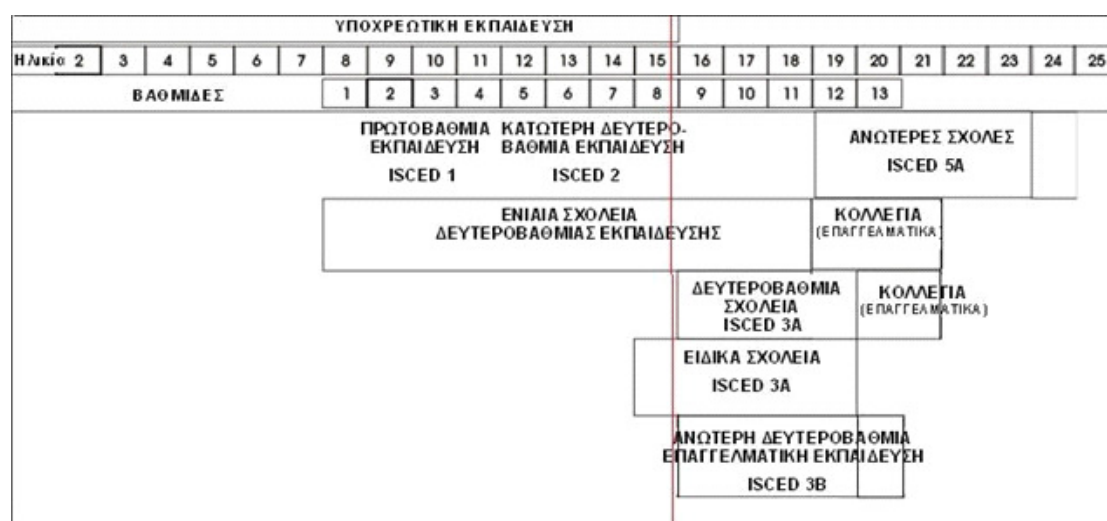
ΥΠΟΧΡΕΩΤΙΚΗ ΕΚΠΑΙΔΕΥΣΗ

| Ηλικία 2 | 3 | 4 | 5 | 6 | 7 | 8 | 9 | 10 | 11 | 12 | 13 | 14 | 15 | 16 | 17 | 18 | 19 | 20 | 21 | 22 | 23 | 24 | 25 |
|---|---|---|---|---|---|---|---|---|---|---|---|---|---|---|---|---|---|---|---|---|---|---|---|
| ΒΑΘΜΙΔΕΣ | | | | | | 1 | 2 | 3 | 4 | 5 | 6 | 7 | 8 | 9 | 10 | 11 | 12 | 13 | | | | | |

ΠΡΩΤΟΒΑΘΜΙΑ ΕΚΠΑΙΔΕΥΣΗ

ISCED 1

ΚΑΤΩΤΕΡΗ ΔΕΥΤΕΡΟΒΑΘΜΙΑ ΕΚΠΑΙΔΕΥΣΗ

ISCED 2

ΑΝΩΤΕΡΕΣ ΣΧΟΛΕΣ

ISCED 5A

ΕΝΙΑΙΑ ΣΧΟΛΕΙΑ ΔΕΥΤΕΡΟΒΑΘΜΙΑΣ ΕΚΠΑΙΔΕΥΣΗΣ

ΚΟΛΛΕΓΙΑ (ΕΠΑΓΓΕΛΜΑΤΙΚΑ)

ΔΕΥΤΕΡΟΒΑΘΜΙΑ ΣΧΟΛΕΙΑ ISCED 3A

ΚΟΛΛΕΓΙΑ (ΕΠΑΓΓΕΛΜΑΤΙΚΑ)

ΕΙΔΙΚΑ ΣΧΟΛΕΙΑ

ISCED 3A

ΑΝΩΤΕΡΗ ΔΕΥΤΕΡΟΒΑΘΜΙΑ ΕΠΑΓΓΕΛΜΑΤΙΚΗ ΕΚΠΑΙΔΕΥΣΗ

ISCED 3B